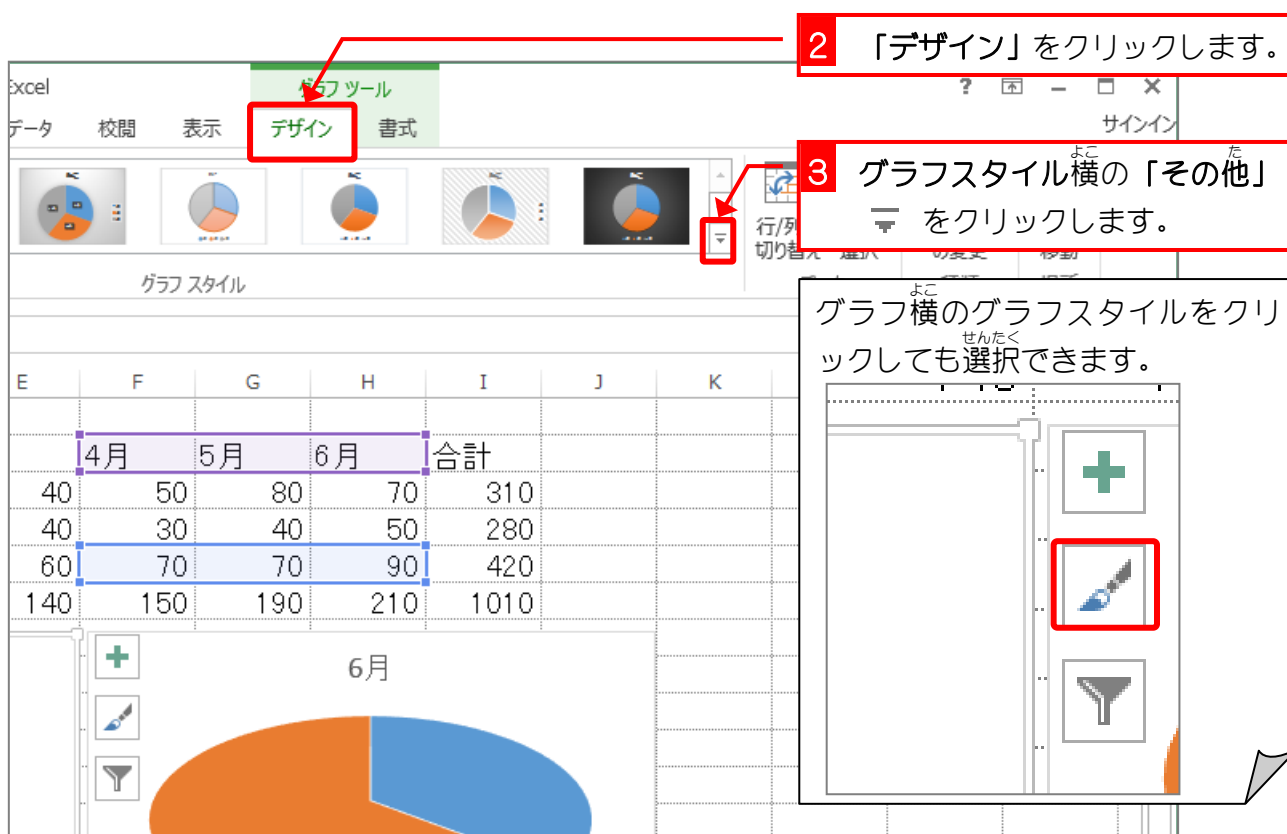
2 「デザイン」をクリックします。

Excel

グラフ ツール

? ー ✕

データ 校閲 表示 デザイン 書式

サインイン

3 グラフスタイル横(よこ)の「その他(た)」 をクリックします。

行/列 切り替え 選択

グラフ スタイル

グラフ横(よこ)のグラフスタイルをクリックしても選択(せんたく)できます。

| E | F | G | H | I | J | K |
|---|---|---|---|---|---|---|
| | 4月 | 5月 | 6月 | 合計 | | |
| 40 | 50 | 80 | 70 | 310 | | |
| 40 | 30 | 40 | 50 | 280 | | |
| 60 | 70 | 70 | 90 | 420 | | |
| 140 | 150 | 190 | 210 | 1010 | | |

6月